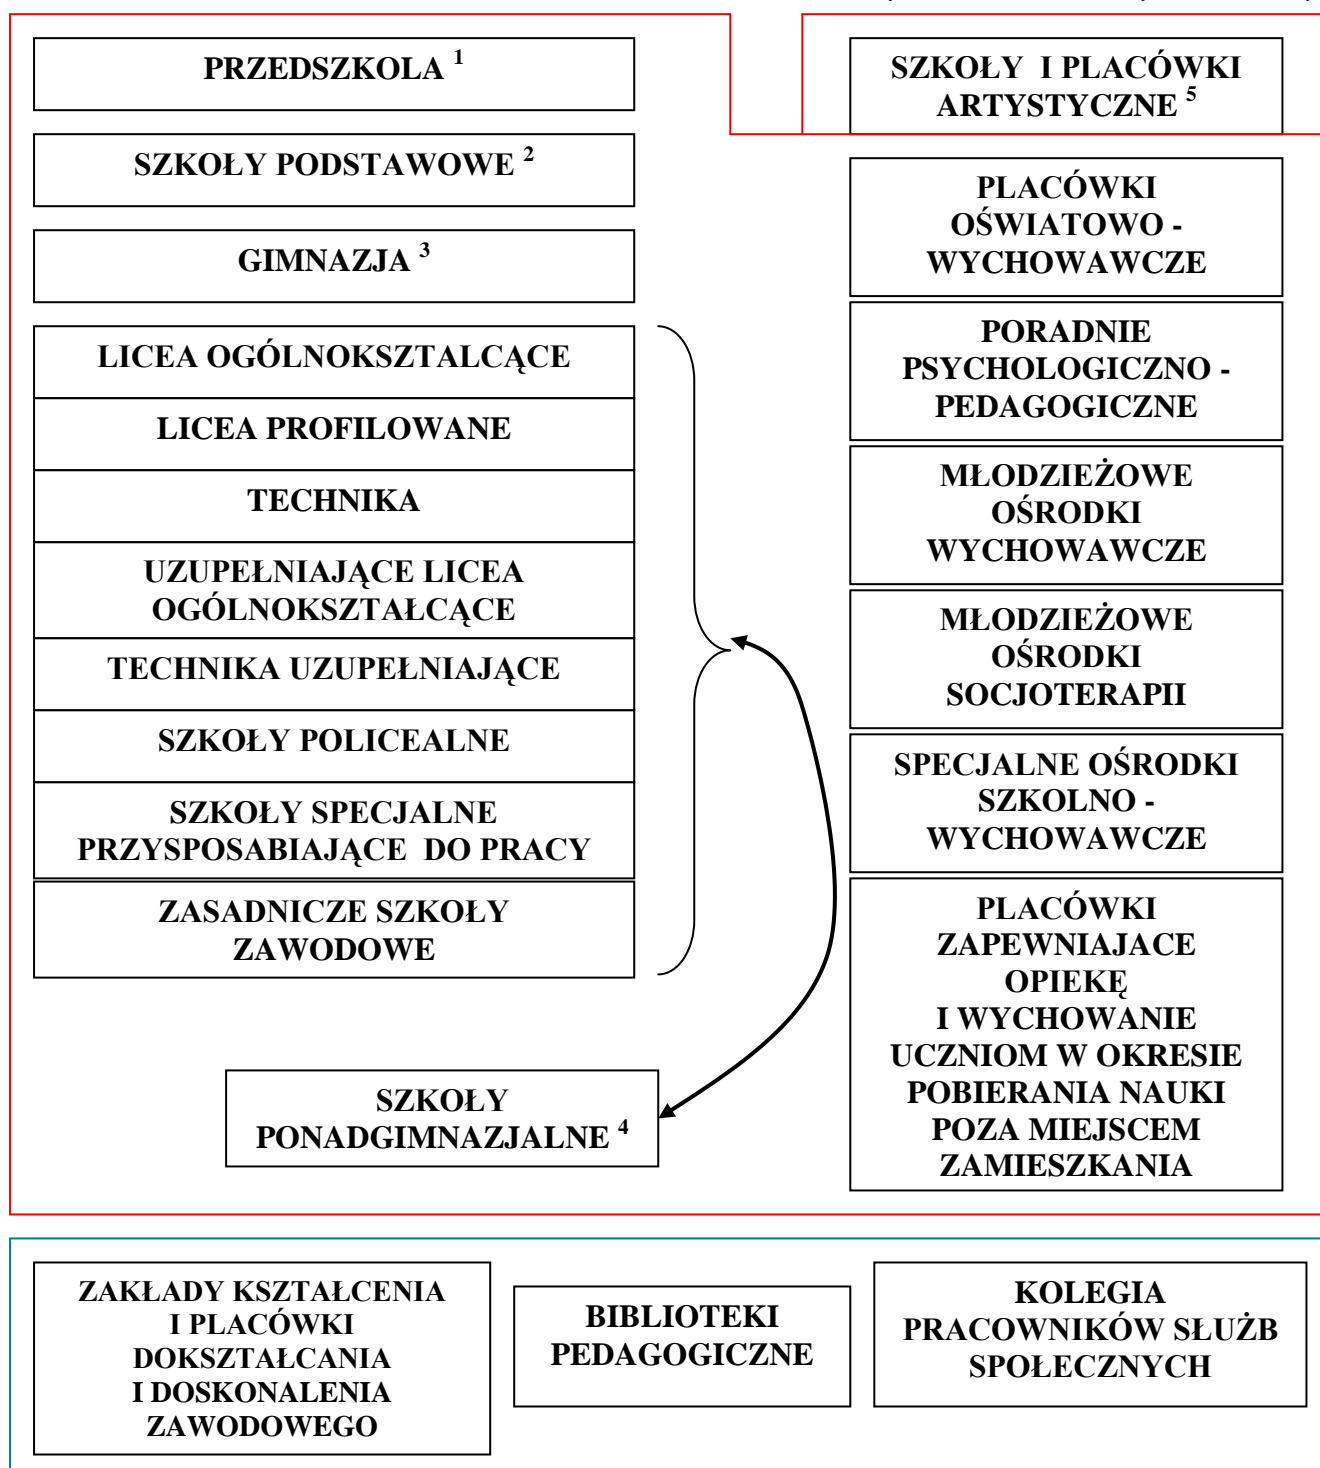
PRZEDSZKOLA $^1$

SZKOŁY PODSTAWOWE $^2$

GIMNAZJA $^3$

LICEA OGÓLNOKSZTALCĄCE

LICEA PROFILOWANE

TECHNIKA

UZUPEŁNIAJĄCE LICEA OGÓLNOKSZTAŁCĄCE

TECHNIKA UZUPEŁNIAJĄCE

SZKOŁY POLICEALNE

SZKOŁY SPECJALNE PRZYSPOSABIAJĄCE DO PRACY

ZASADNICZE SZKOŁY ZAWODOWE

SZKOŁY PONADGIMNAZJALNE $^4$

SZKOŁY I PLACÓWKI ARTYSTYCZNE $^5$

PLACÓWKI OŚWIATOWO - WYCHOWAWCZE

PORADNIE PSYCHOLOGICZNO - PEDAGOGICZNE

MŁODZIEŻOWE OŚRODKI WYCHOWAWCZE

MŁODZIEŻOWE OŚRODKI SOCJOTERAPII

SPECJALNE OŚRODKI SZKOLNO - WYCHOWAWCZE

PLACÓWKI ZAPEWNIAJACE OPIEKĘ I WYCHOWANIE UCZNIOM W OKRESIE POBIERANIA NAUKI POZA MIEJSCEM ZAMIESZKANIA

ZAKŁADY KSZTAŁCENIA I PLACÓWKI DOKSZTAŁCANIA I DOSKONALENIA ZAWODOWEGO

BIBLIOTEKI PEDAGOGICZNE

KOLEGIA PRACOWNIKÓW SŁUŻB SPOŁECZNYCH